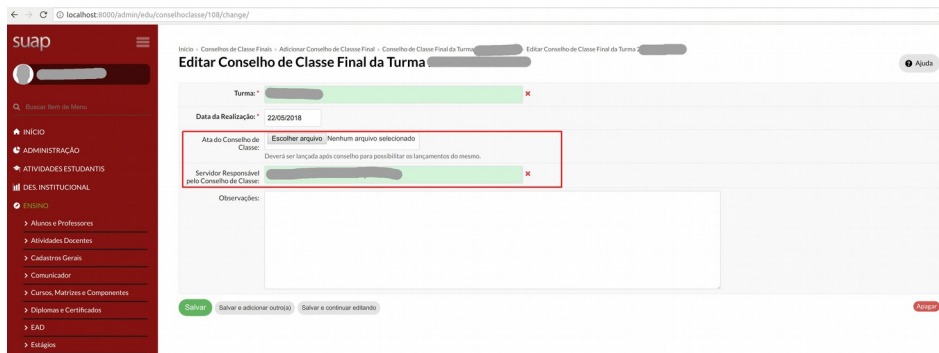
← → C ⓘ localhost:8000/admin/edu/conselhoclasse/108/change/

suap

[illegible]

Buscar Item de Menu

INÍCIO
ADMINISTRAÇÃO
ATIVIDADES ESTUDANTIS
DES. INSTITUCIONAL
ENSINO
> Alunos e Professores
> Atividades Docentes
> Cadastros Gerais
> Comunicador
> Cursos, Matrizes e Componentes
> Diplomas e Certificados
> EAD
> Estágios

Início › Conselhos de Classe Finais › Adicionar Conselho de Classe Final › Conselho de Classe Final da Turma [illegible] › Editar Conselho de Classe Final da Turma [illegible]

Editar Conselho de Classe Final da Turma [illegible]

Ajuda

Turma: * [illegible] ✖

Data da Realização: * 22/05/2018

Ata do Conselho de Classe: Escolher arquivo Nenhum arquivo selecionado
Deverá ser lançada após conselho para possibilitar os lançamentos do mesmo.

Servidor Responsável pelo Conselho de Classe: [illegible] ✖

Observações:

Salvar Salvar e adicionar outro(a) Salvar e continuar editando

Apagar